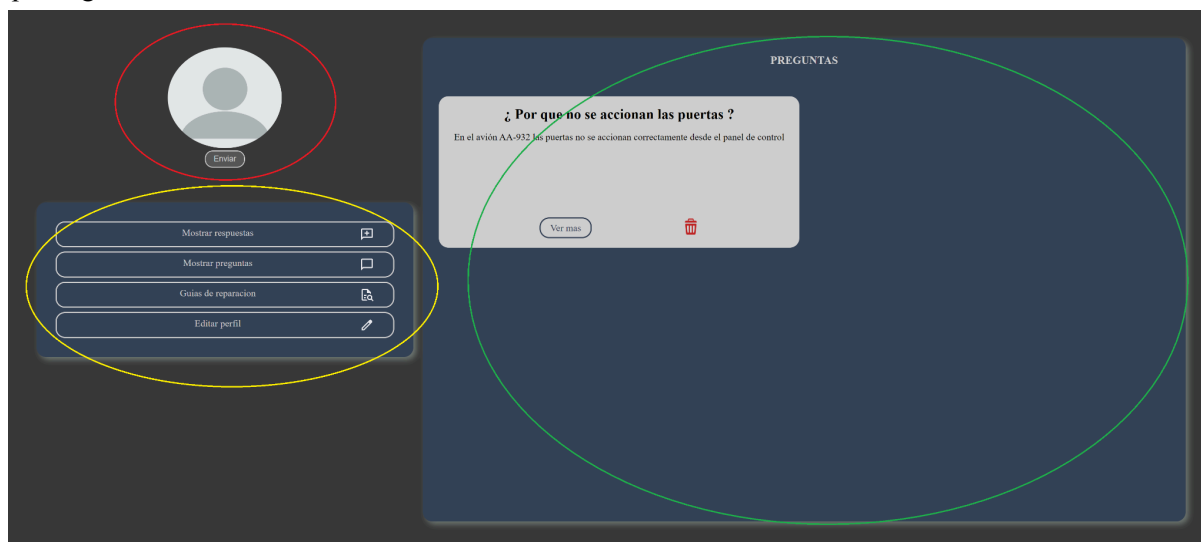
Enviar

Mostrar respuestas

Mostrar preguntas

Guias de reparacion

Editar perfil

PREGUNTAS

¿ Por que no se accionan las puertas ?

En el avión AA-932 las puertas no se accionan correctamente desde el panel de control

Ver mas